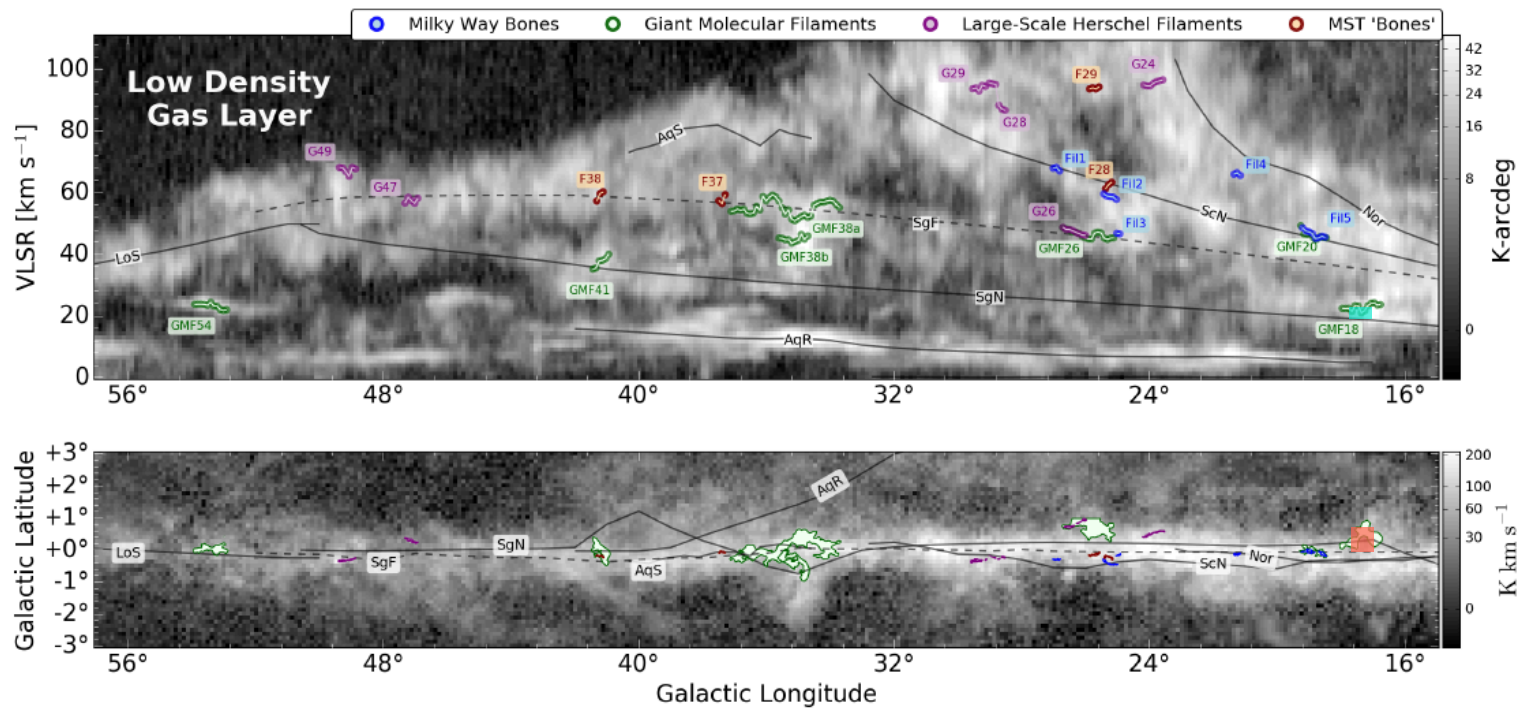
Milky Way Bones   Giant Molecular Filaments   Large-Scale Herschel Filaments   MST 'Bones'

Low Density Gas Layer

VLSR [km s$^{-1}$]

100
80
60
40
20
0

G49
G47
AqS
F38
F37
GMF38a
GMF38b
GMF41
GMF54
LoS
SgF
SgN
AqR
G29
G28
F29
G24
Fil1
F28
Fil2
Fil3
G26
GMF26
ScN
Fil4
Nor
Fil5
GMF20
GMF18

56°   48°   40°   32°   24°   16°

K-arcdeg
42
32
24
16
8
0

Galactic Latitude
+3°
+2°
+1°
+0°
-0°
-1°
-2°
-3°

AqR
LoS
SgN
SgF
AqS
ScN
Nor

56°   48°   40°   32°   24°   16°

Galactic Longitude

K km s$^{-1}$
200
100
60
30
0